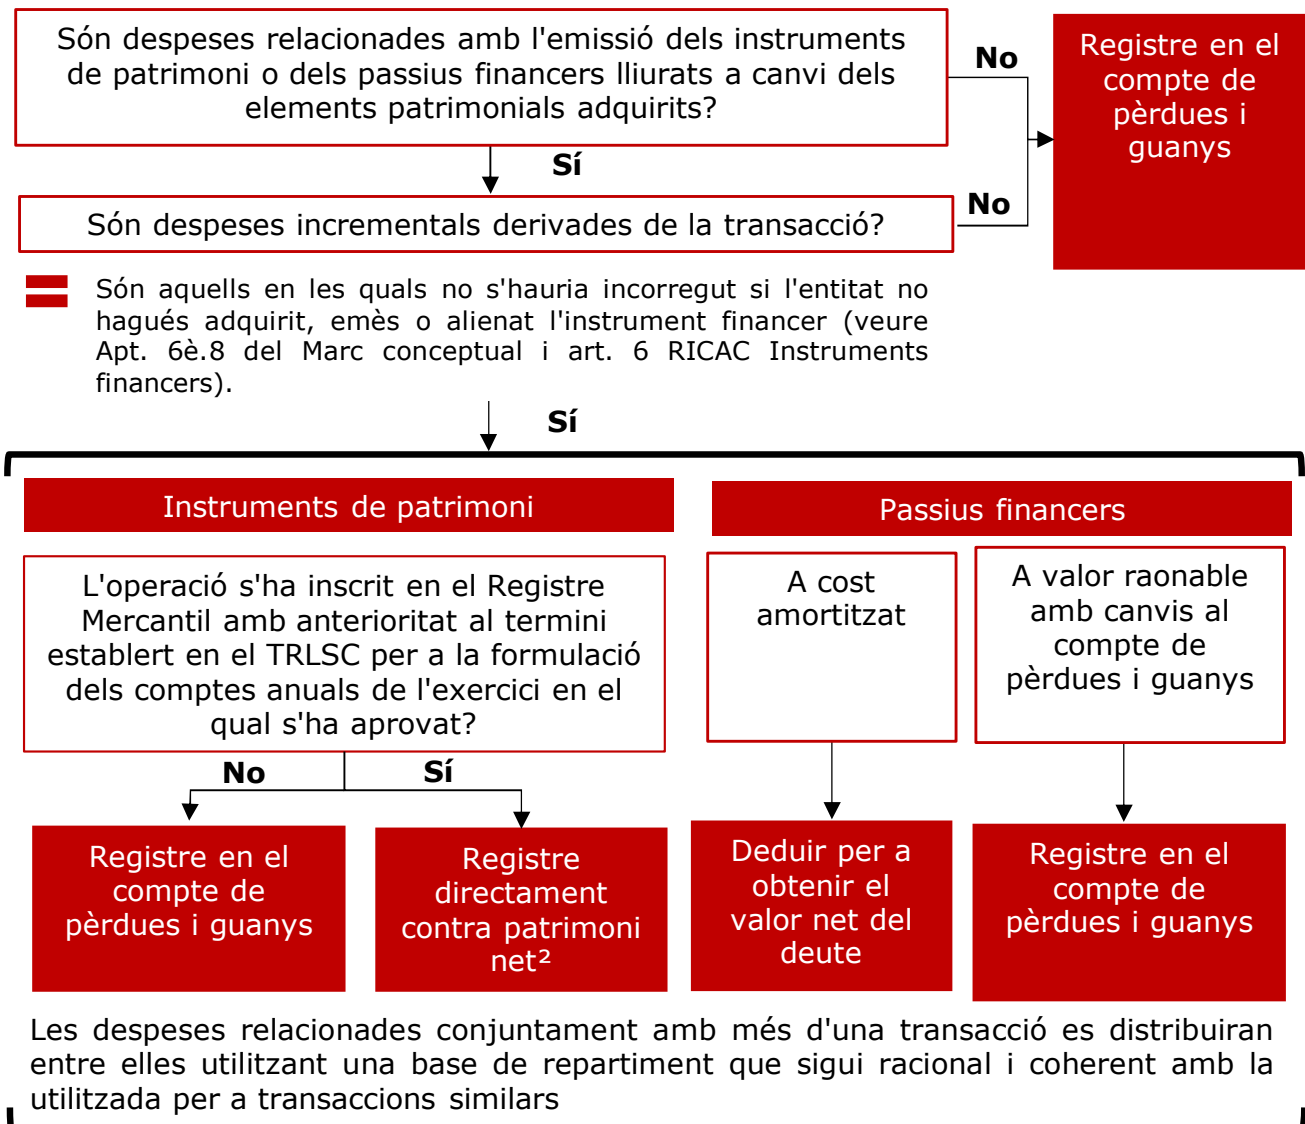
Són despeses relacionades amb l'emissió dels instruments de patrimoni o dels passius financers lliurats a canvi dels elements patrimonials adquirits?

No

Registre en el compte de pèrdues i guanys

Sí

Són despeses incrementals derivades de la transacció?

No

Són aquells en les quals no s'hauria incorregut si l'entitat no hagués adquirit, emès o alienat l'instrument financer (veure Apt. 6è.8 del Marc conceptual i art. 6 RICAC Instruments financers).

Sí

Instruments de patrimoni

Passius financers

L'operació s'ha inscrit en el Registre Mercantil amb anterioritat al termini establert en el TRLSC per a la formulació dels comptes anuals de l'exercici en el qual s'ha aprovat?

A cost amortitzat

A valor raonable amb canvis al compte de pèrdues i guanys

No

Sí

Registre en el compte de pèrdues i guanys

Registre directament contra patrimoni net²

Deduir per a obtenir el valor net del deute

Registre en el compte de pèrdues i guanys

Les despeses relacionades conjuntament amb més d'una transacció es distribuiran entre elles utilitzant una base de repartiment que sigui racional i coherent amb la utilitzada per a transaccions similars